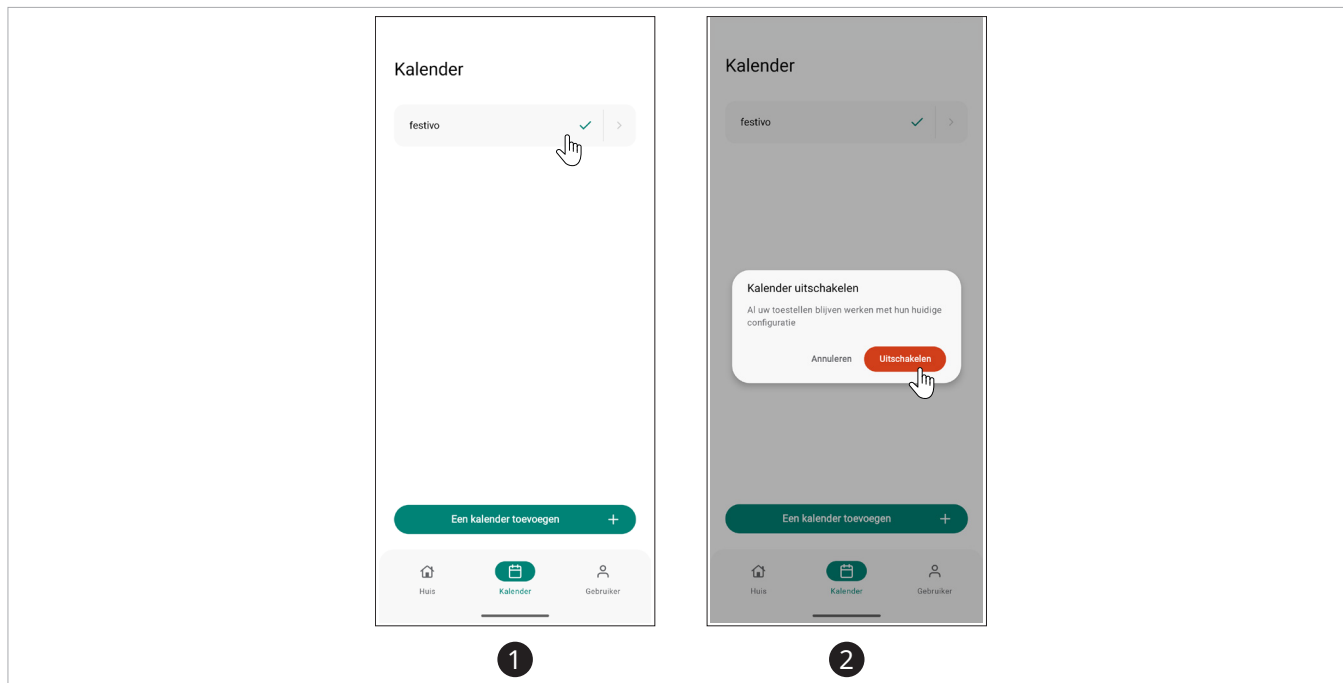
Kalender

festivo

Een kalender toevoegen +

Huis Kalender Gebruiker

1

Kalender

festivo

Kalender uitschakelen

Al uw toestellen blijven werken met hun huidige configuratie

Annuleren Uitschakelen

Een kalender toevoegen +

Huis Kalender Gebruiker

2